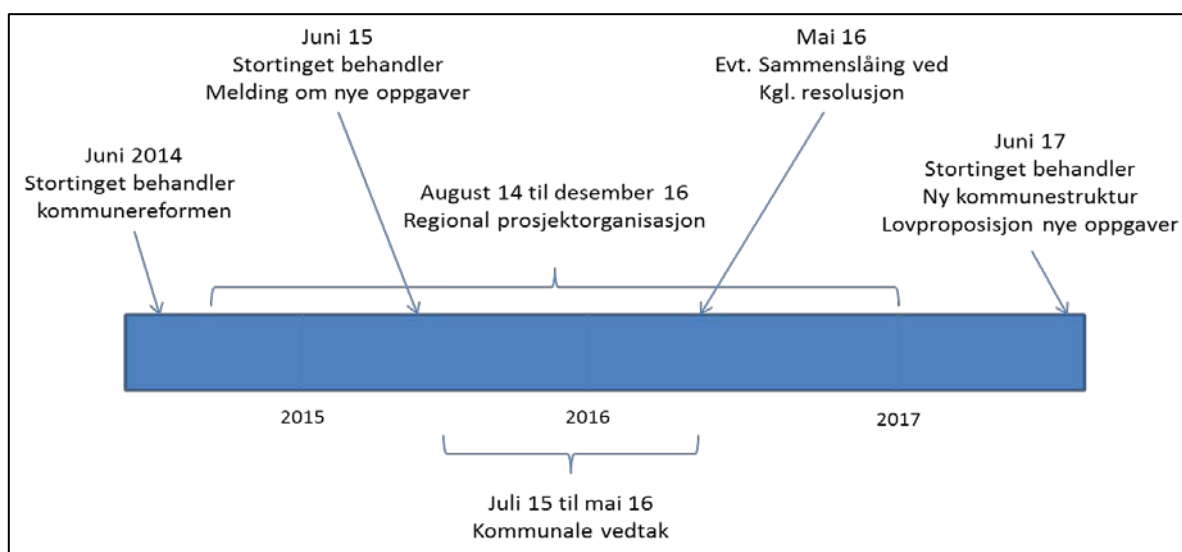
Juni 15
Stortinget behandler
Melding om nye oppgaver

Mai 16
Evt. Sammenslåing ved
Kgl. resolusjon

Juni 2014
Stortinget behandler
kommunereformen

August 14 til desember 16
Regional prosjektorganisasjon

Juni 17
Stortinget behandler
Ny kommunestruktur
Lovproposisjon nye oppgaver

2015

2016

2017

Juli 15 til mai 16
Kommunale vedtak